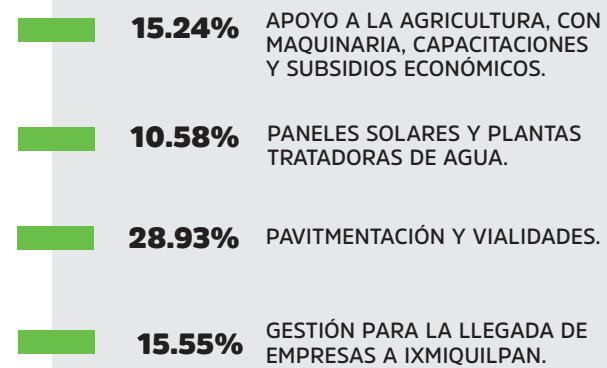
15.24% APOYO A LA AGRICULTURA, CON MAQUINARIA, CAPACITACIONES Y SUBSIDIOS ECONÓMICOS.

10.58% PANELES SOLARES Y PLANTAS TRATADORAS DE AGUA.

28.93% PAVITMENTACIÓN Y VIALIDADES.

15.55% GESTIÓN PARA LA LLEGADA DE EMPRESAS A IXMIQUILPAN.